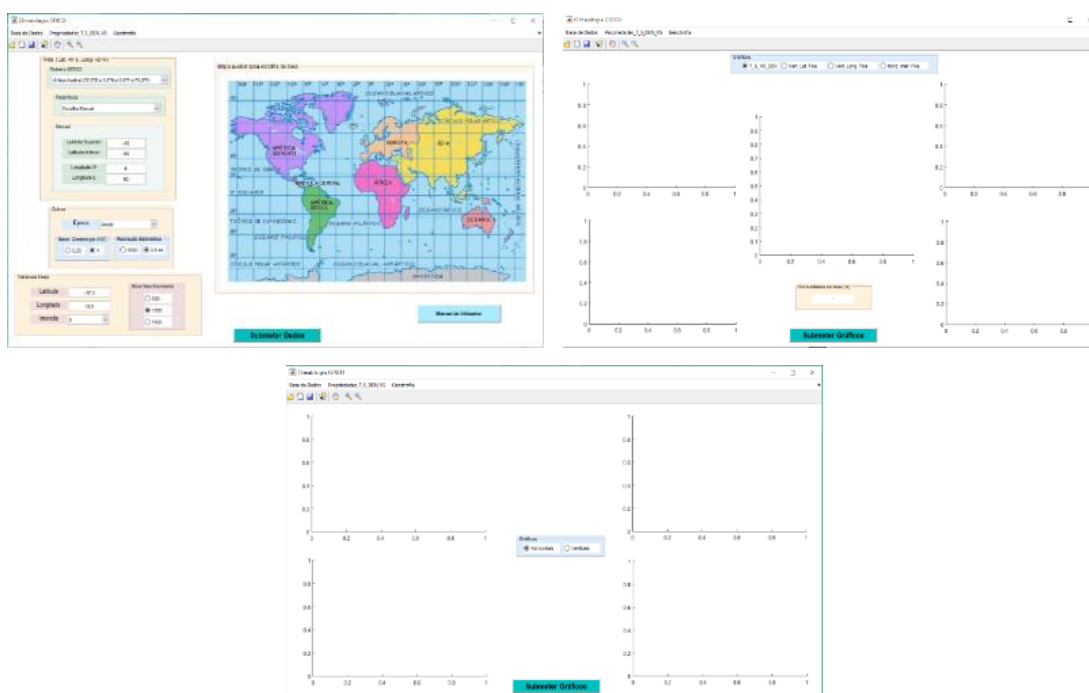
Climatologia CESCO
Base de Dados Propriedades T_S_DEN_VS Geometria

Mapa auxiliar para escolha da área

AMÉRICA DO NORTE
EUROPA
ÁSIA
ÁFRICA
AMÉRICA CENTRAL
AMÉRICA DO SUL
OCEANIA
ANTÁRTIDA

Latitude Superior -40
Latitude Inferior -80
Longitude W 0
Longitude E 60

Época
Anual

Latitude -37.5
Longitude 15.0
Intervalo 5

Manual do Utilizador
Submeter Dados

Climatologia CESCO
Base de Dados Propriedades T_S_DEN_VS Geometria
Gráficos
T_S_VS_DEN Vert. Lat. Fixa Vert. Long. Fixa Horiz. Prof. Fixa

Submeter Gráficos

Climatologia CESCO
Base de Dados Propriedades T_S_DEN_VS Geometria
Gráficos
Horizontais Verticais

Submeter Gráficos